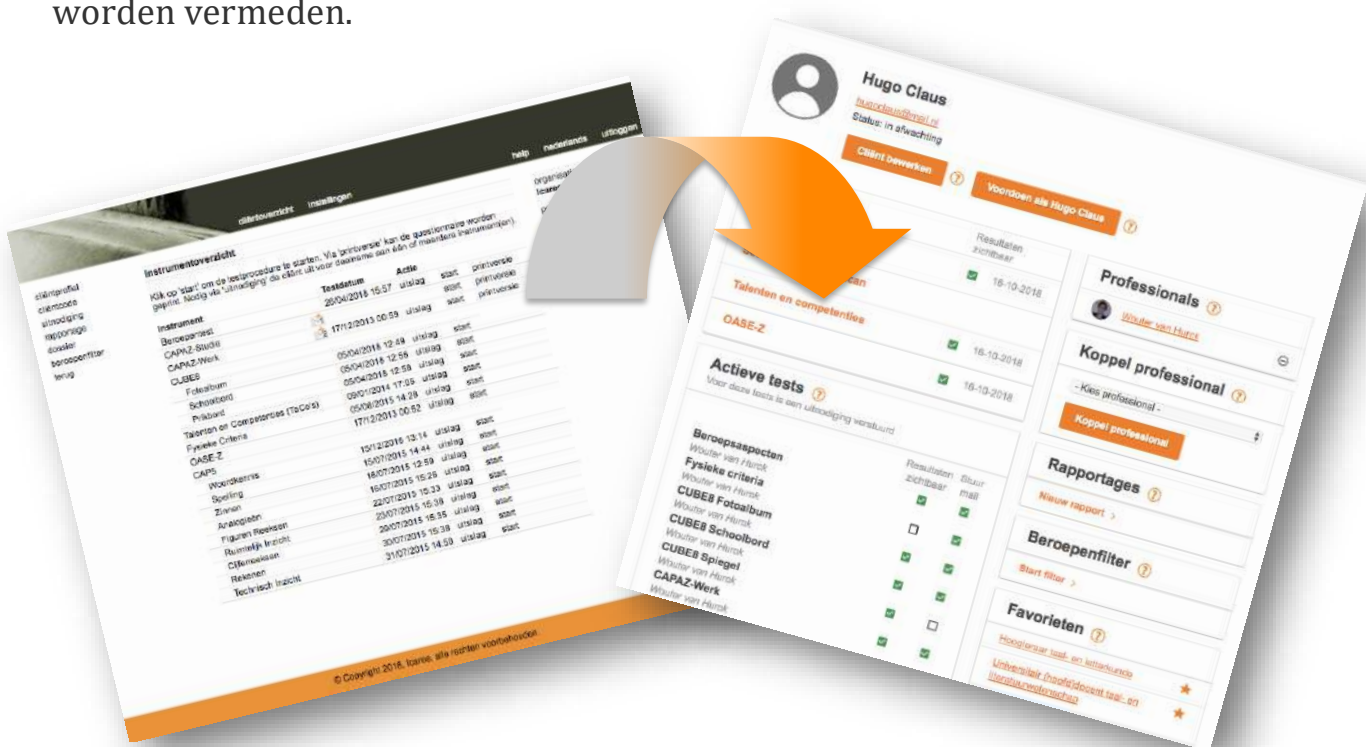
worden vermeden.

help nederlands uitloggen

cliëntoverzicht instellingen

organisatie
Icares

cliëntprofiel
cliëntcode
uitnodiging
rapportage
dossier
beroepenfilter
terug

Instrumentoverzicht

Klik op 'start' om de testprocedure te starten. Via 'printversie' kan de questionnaire worden geprint. Nodig via 'uitnodiging' de cliënt uit voor deelname aan één of meerdere instrument(en).

| Instrument | Testdatum | Actie | | |
|---|---|---|---|---|
| Beroepentest | 20/04/2016 15:57 | uitslag | start | printversie |
| CAPAZ-Studie | 17/12/2013 00:59 | uitslag | start | printversie |
| CAPAZ-Werk | | | | |
| CUBE8 | | | | |
| Fotoalbum | 05/04/2016 12:49 | uitslag | start | |
| Schoolbord | 05/04/2016 12:56 | uitslag | start | |
| Prikbord | 05/04/2016 12:58 | uitslag | start | |
| Talenten en Competenties (TaCo's) | 09/01/2014 17:05 | uitslag | start | |
| Fysieke Criteria | 05/08/2015 14:28 | uitslag | start | |
| OASE-Z | 17/12/2013 00:52 | uitslag | start | |
| CAP5 | | | | |
| Woordkennis | 15/12/2016 13:14 | uitslag | start | |
| Spelling | 15/07/2015 14:44 | uitslag | start | |
| Zinnen | 16/07/2015 12:59 | uitslag | start | |
| Analogieën | 16/07/2015 15:26 | uitslag | start | |
| Figuren Reeksen | 22/07/2015 15:33 | uitslag | start | |
| Ruimtelijk Inzicht | 20/07/2015 15:35 | uitslag | start | |
| Cijferreeksen | 20/07/2015 15:38 | uitslag | start | |
| Rekenen | 30/07/2015 15:38 | uitslag | start | |
| Technisch Inzicht | 31/07/2015 14:59 | uitslag | start | |

© Copyright 2016, Icares, alle rechten voorbehouden

Hugo Claus
hugoclaus@mail.nl
Status: in afwachting

Cliënt bewerken
Voordoen als Hugo Claus

Resultaten zichtbaar

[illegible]an 16-10-2018
Talenten en competenties
OASE-Z 16-10-2018
16-10-2018

Actieve tests
Voor deze tests is een uitnodiging verstuurd

Resultaten zichtbaar Stuur mail

Beroepsaspecten
Wouter van Hurck
Fysieke criteria
Wouter van Hurck
CUBE8 Fotoalbum
Wouter van Hurck
CUBE8 Schoolbord
Wouter van Hurck
CUBE8 Spiegel
Wouter van Hurck
CAPAZ-Werk
Wouter van Hurck

Professionals
Wouter van Hurck

Koppel professional
- Kies professional -
Koppel professional

Rapportages
Nieuw rapport >

Beroepenfilter
Start filter >

Favorieten
Hoogleraar taal- en letterkunde
Universitair (hoofd)docent taal- en literatuurwetenschap